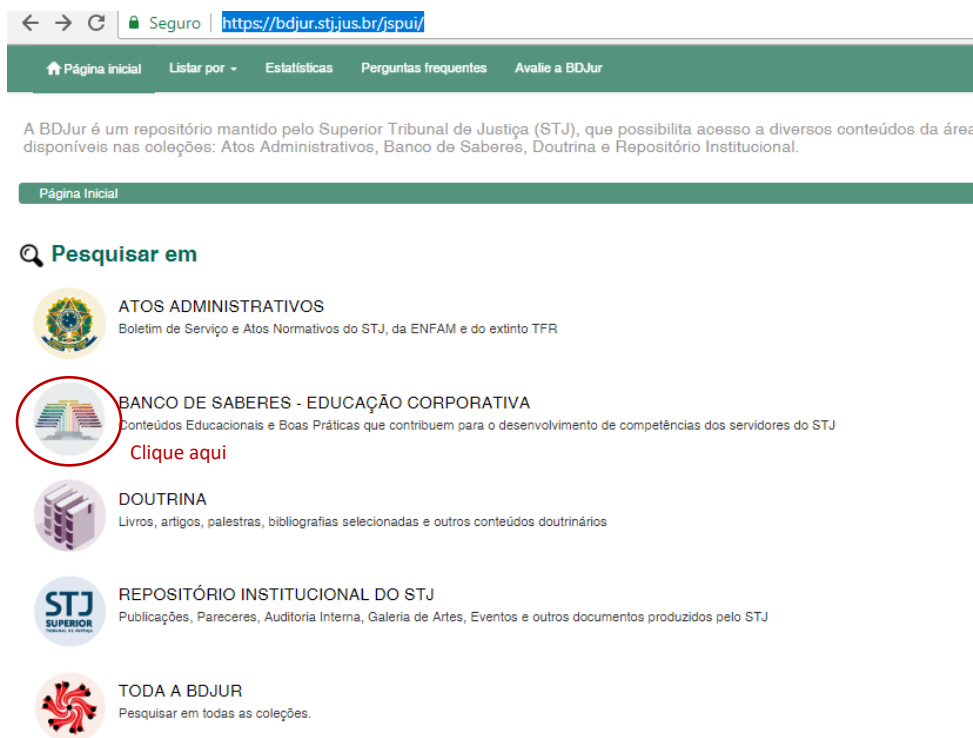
Seguro https://bdjur.stj.jus.br/jspui/

Página inicial Listar por Estatísticas Perguntas frequentes Avalie a BDJur

A BDJur é um repositório mantido pelo Superior Tribunal de Justiça (STJ), que possibilita acesso a diversos conteúdos da área disponíveis nas coleções: Atos Administrativos, Banco de Saberes, Doutrina e Repositório Institucional.

Página Inicial

Pesquisar em

ATOS ADMINISTRATIVOS
Boletim de Serviço e Atos Normativos do STJ, da ENFAM e do extinto TFR

BANCO DE SABERES - EDUCAÇÃO CORPORATIVA
Conteúdos Educacionais e Boas Práticas que contribuem para o desenvolvimento de competências dos servidores do STJ

Clique aqui

DOUTRINA
Livros, artigos, palestras, bibliografias selecionadas e outros conteúdos doutrinários

STJ SUPERIOR TRIBUNAL DE JUSTIÇA
REPOSITÓRIO INSTITUCIONAL DO STJ
Publicações, Pareceres, Auditoria Interna, Galeria de Artes, Eventos e outros documentos produzidos pelo STJ

TODA A BDJUR
Pesquisar em todas as coleções.